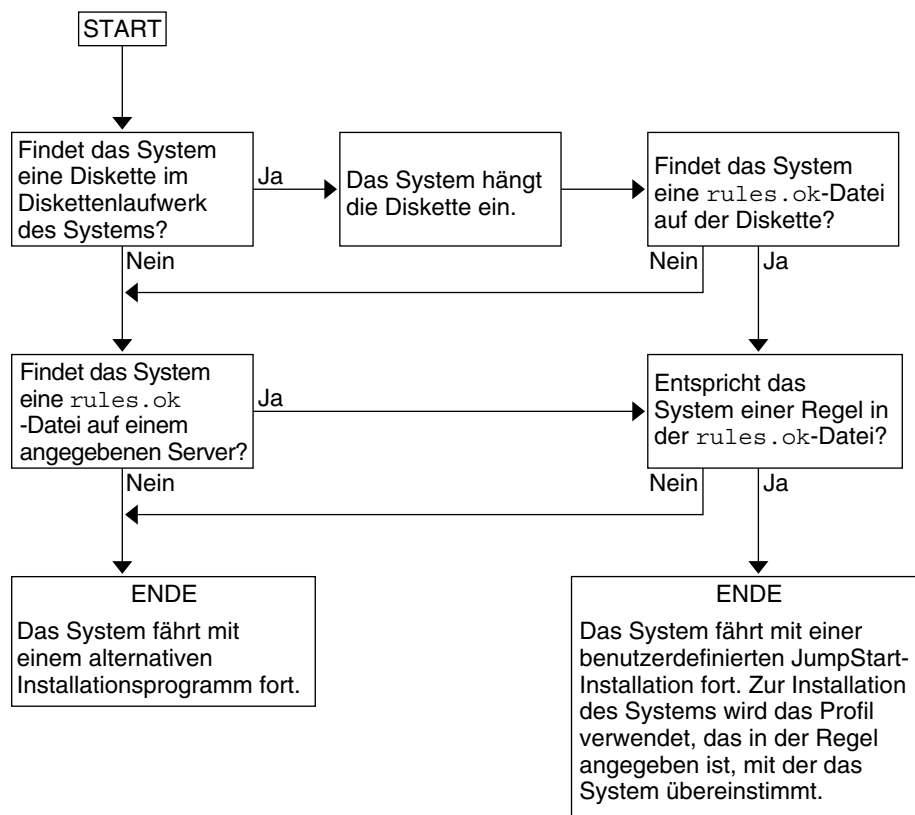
START

Findet das System eine Diskette im Diskettenlaufwerk des Systems?

Ja

Das System hängt die Diskette ein.

Findet das System eine rules.ok-Datei auf der Diskette?

Nein

Nein

Ja

Findet das System eine rules.ok -Datei auf einem angegebenen Server?

Ja

Entspricht das System einer Regel in der rules.ok-Datei?

Nein

Nein

Ja

ENDE

Das System fährt mit einem alternativen Installationsprogramm fort.

ENDE

Das System fährt mit einer benutzerdefinierten JumpStart-Installation fort. Zur Installation des Systems wird das Profil verwendet, das in der Regel angegeben ist, mit der das System übereinstimmt.